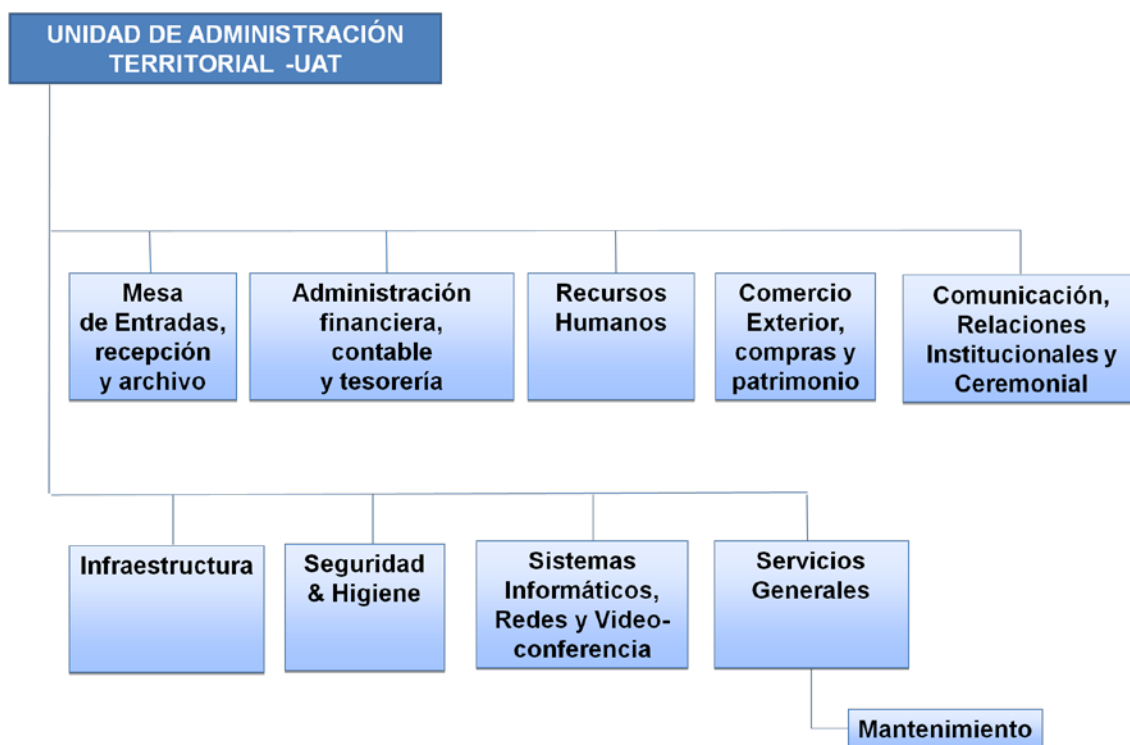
UNIDAD DE ADMINISTRACIÓN TERRITORIAL -UAT

Mesa de Entradas, recepción y archivo

Administración financiera, contable y tesorería

Recursos Humanos

Comercio Exterior, compras y patrimonio

Comunicación, Relaciones Institucionales y Ceremonial

Infraestructura

Seguridad & Higiene

Sistemas Informáticos, Redes y Videoconferencia

Servicios Generales

Mantenimiento